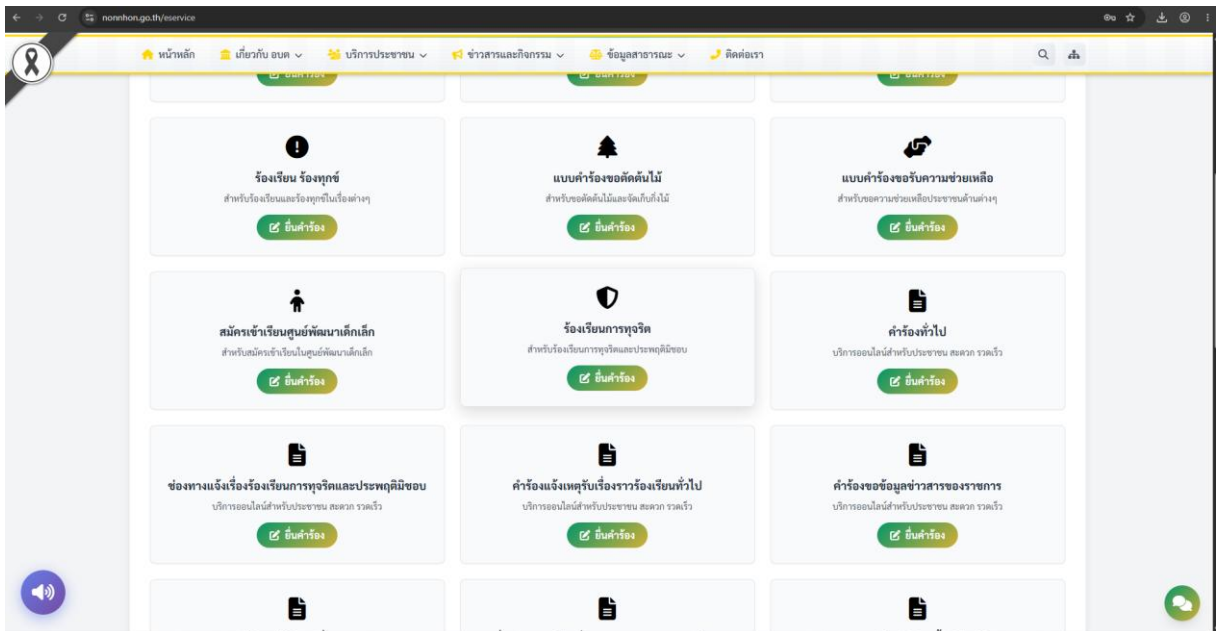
nonnhon.go.th/eservice

หน้าหลัก เกี่ยวกับ อบต บริการประชาชน ข่าวสารและกิจกรรม ข้อมูลสาธารณะ ติดต่อเรา

ร้องเรียน ร้องทุกข์
สำหรับร้องเรียนและร้องทุกข์ในเรื่องต่างๆ
ยื่นคำร้อง

แบบคำร้องขอตัดต้นไม้
สำหรับขอตัดต้นไม้และจัดเก็บกิ่งไม้
ยื่นคำร้อง

แบบคำร้องขอรับความช่วยเหลือ
สำหรับขอความช่วยเหลือประชาชนด้านต่างๆ
ยื่นคำร้อง

สมัครเข้าเรียนศูนย์พัฒนาเด็กเล็ก
สำหรับสมัครเข้าเรียนในศูนย์พัฒนาเด็กเล็ก
ยื่นคำร้อง

ร้องเรียนการทุจริต
สำหรับร้องเรียนการทุจริตและประพฤติมิชอบ
ยื่นคำร้อง

คำร้องทั่วไป
บริการออนไลน์สำหรับประชาชน สะดวก รวดเร็ว
ยื่นคำร้อง

ช่องทางแจ้งเรื่องร้องเรียนการทุจริตและประพฤติมิชอบ
บริการออนไลน์สำหรับประชาชน สะดวก รวดเร็ว
ยื่นคำร้อง

คำร้องแจ้งเหตุรับเรื่องราวร้องเรียนทั่วไป
บริการออนไลน์สำหรับประชาชน สะดวก รวดเร็ว
ยื่นคำร้อง

คำร้องขอข้อมูลข่าวสารของราชการ
บริการออนไลน์สำหรับประชาชน สะดวก รวดเร็ว
ยื่นคำร้อง